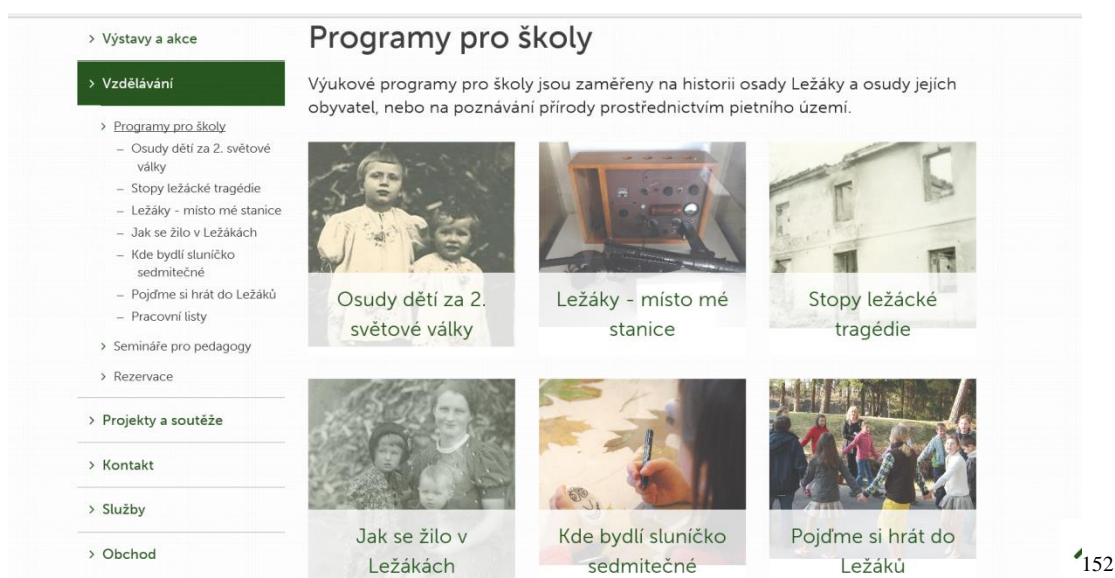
> Výstavy a akce

> Vzdělávání

> Programy pro školy
– Osudy dětí za 2. světové války
– Stopy ležácké tragédie
– Ležáky - místo mé stanice
– Jak se žilo v Ležákách
– Kde bydlí sluníčko sedmitečné
– Pojďme si hrát do Ležáků
– Pracovní listy

> Semináře pro pedagogy

> Rezervace

> Projekty a soutěže

> Kontakt

> Služby

> Obchod

Programy pro školy

Výukové programy pro školy jsou zaměřeny na historii osady Ležáky a osudy jejích obyvatel, nebo na poznávání přírody prostřednictvím pietního území.

Osudy dětí za 2. světové války

Ležáky - místo mé stanice

Stopy ležácké tragédie

Jak se žilo v Ležákách

Kde bydlí sluníčko sedmitečné

Pojďme si hrát do Ležáků

152